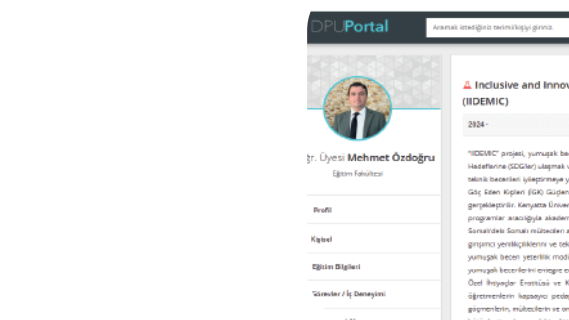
DPUPortal

Aramak istediğiniz terimi/kişiyi girinız

ğr. Üyesi Mehmet Özdoğru

Eğitim Fakültesi

Profil

Kişisel

Eğitim Bilgileri

Görevler / İş Deneyimi

Inclusive and Innov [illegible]
(IIDEMIC)

2024 -

"IIDEMIC" projesi, yumuşak be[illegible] Hedeflerine (SDG'ler) ulaşmak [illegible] teknik becerileri iyileştirmeye y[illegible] Göç Eden Kişileri (GK) Güçlen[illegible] gerçekleştirir. Kenyatta Üniver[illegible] programlar aracılığıyla akadem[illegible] Somali'deki Somali mülteciler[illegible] girişimci yeniliklerinin ve tekn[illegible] yumuşak beceri yeterlilik mod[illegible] yumuşak becerilerini entegre e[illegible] Özel İhtiyaçlar Eratösü ve K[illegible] öğretmenlerin kapsayıcı peda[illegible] göçmenlerin, mültecilerin ve en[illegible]